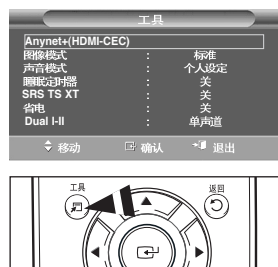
工具

Anynet+(HDMI-CEC)

| | | |
|---|---|---|
| 图像模式 | : | 标准 |
| 声音模式 | : | 个人设定 |
| 睡眠定时器 | : | 关 |
| SRS TS XT | : | 关 |
| 省电 | : | 关 |
| Dual I-II | : | 单声道 |

移动 确认 退出

工具

返回